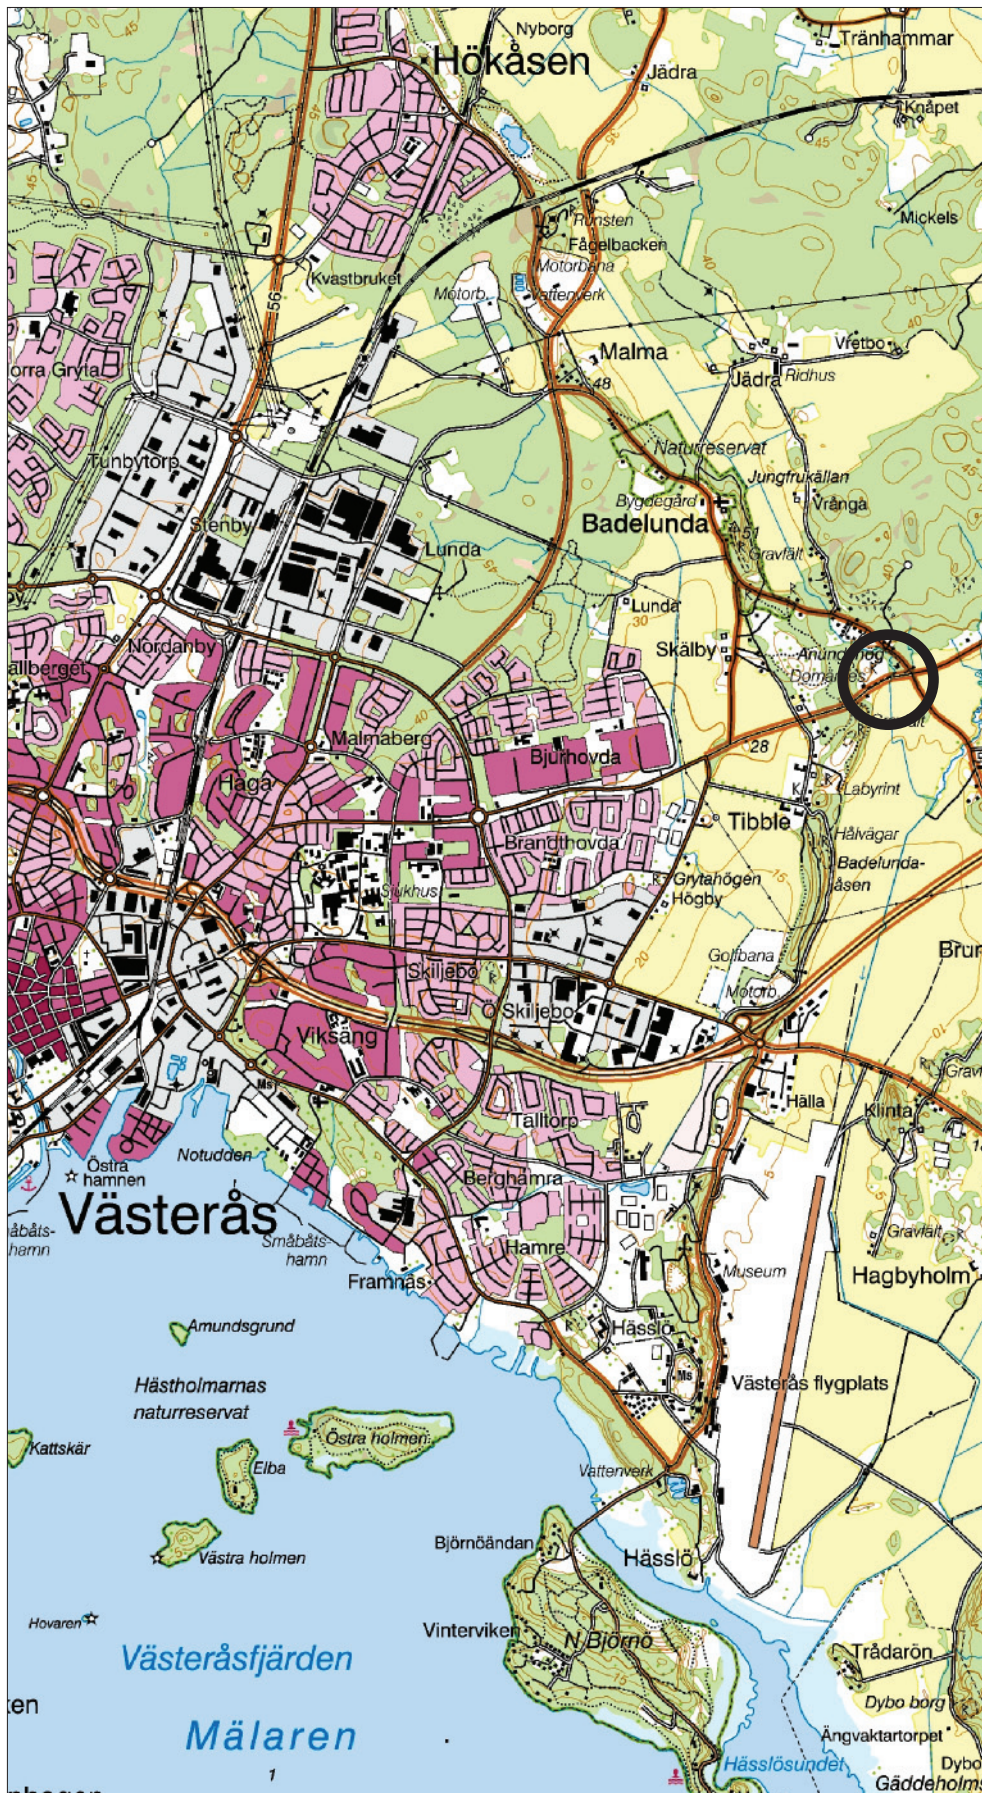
Nyborg
Trånhammar
Hökåsen
Jädra
Knäpet
45
Mickels
Rönsten
Fågelbacken
Motorbana
Kvastbruket
Motorb.
Vattenverk
56
Malma
Vretbo
Jädra
Ridhus
48
orra Gryta
Naturreservat
Jungfrukällan
Tunbytorp
Vrånga
Bygdegård
Badelunda
Stenby
51
Gravfält
Lunda
45
Lunda
30
Skälby
Anundshög
DomarES
allberget
Nordanby
28
Malmaberg
Bjurhovda
40
Labyrint
Tibble
Haga
Hålvägar
Brandthovda
Badelunda-åsen
Grytahögen
Högby
Sjukhus
75
Golfbana
Brun
20
Skiljebo
Motorb.
Skiljebo
Viksäng
Hälla
Grav
Klinta
Ms
Talltorp
Östra hamnen
Notudden
Berghamra
Småbåts-hamn
Västerås
Gravfält
Småbåts-hamn
Hamre
Museum
Hagbyholm
Framnäs
Amundsgrund
Hässlö
Hästholmarnas naturreservat
Ms
Västerås flygplats
Östra holmen
Kattskär
Elba
Vattenverk
Björnöändan
Västra holmen
Hässlö
Hovaren
Vinterviken
N Björnö
Trådarön
Västeråsfjärden
Dybo borg
en
Ängvaktartorpet
Mälaren
1
Hässlösundet
Dybo
Gäddeholms